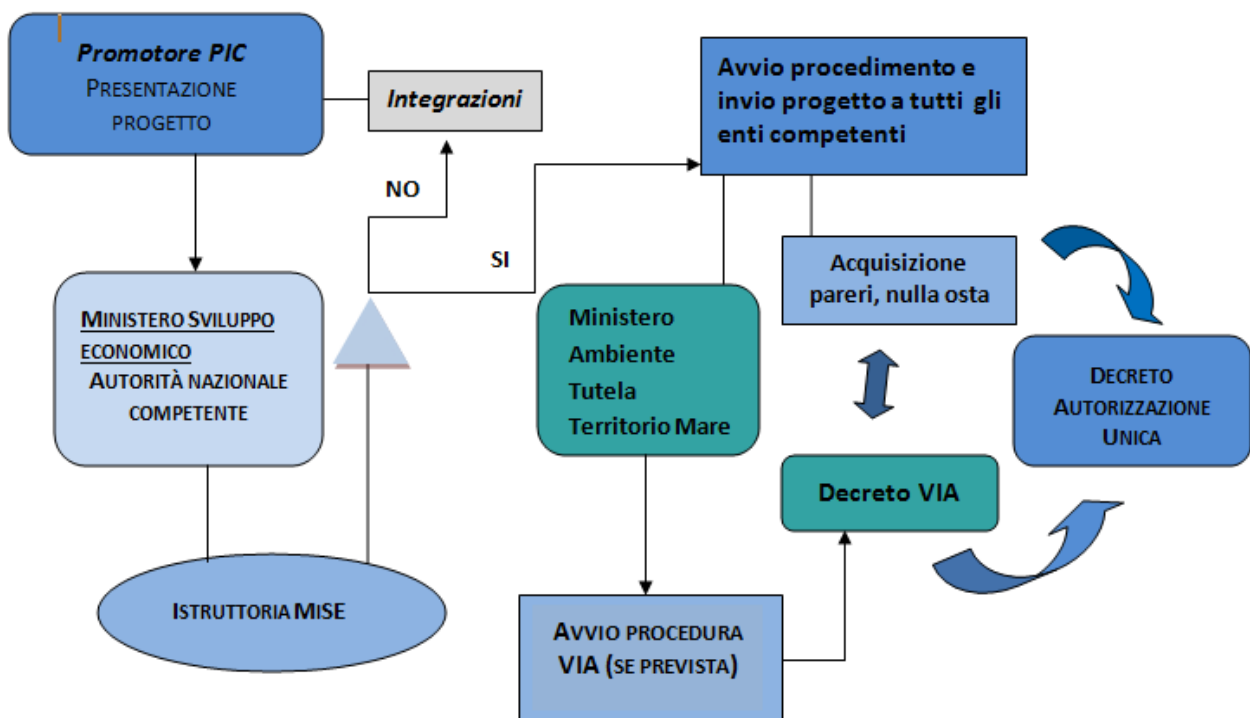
Promotore PIC
PRESENTAZIONE PROGETTO

Integrazioni

Avvio procedimento e invio progetto a tutti gli enti competenti

NO

SI

Acquisizione pareri, nulla osta

MINISTERO SVILUPPO ECONOMICO
AUTORITÀ NAZIONALE COMPETENTE

Ministero Ambiente Tutela Territorio Mare

DECRETO AUTORIZZAZIONE UNICA

Decreto VIA

ISTRUTTORIA MISE

AVVIO PROCEDURA VIA (SE PREVISTA)